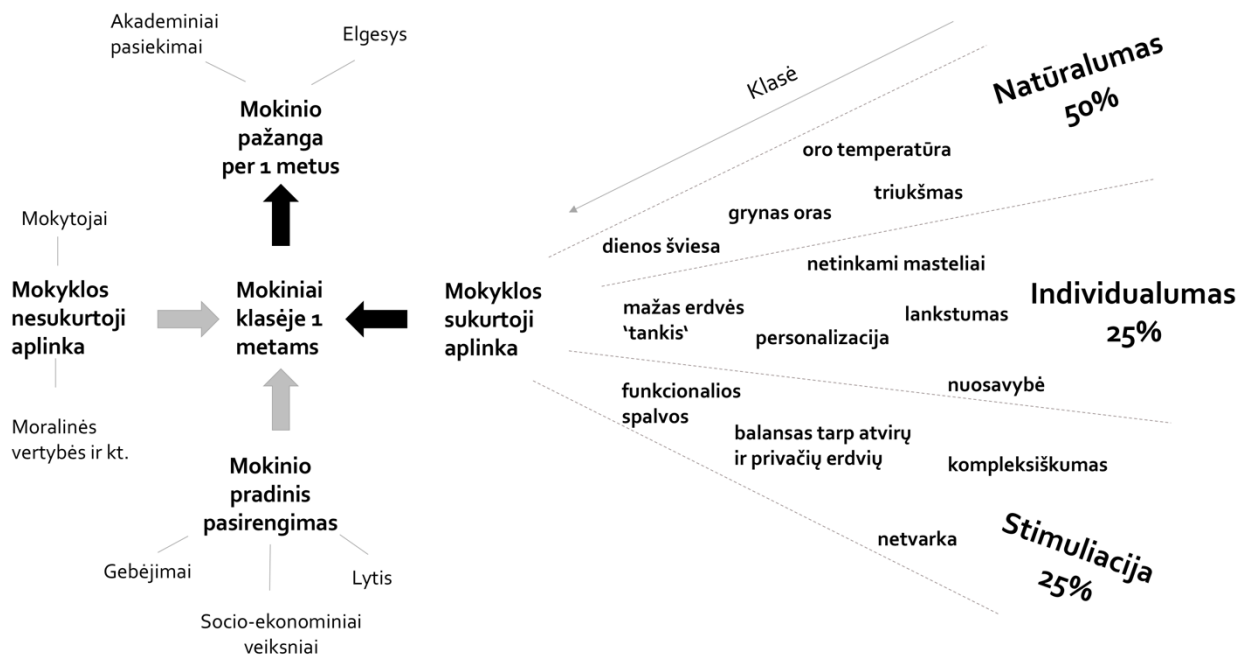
Akademiniai pasiekimai

Elgesys

Mokinio pažanga per 1 metus

Mokytojai

Mokyklos nesukurtoji aplinka

Moralinės vertybės ir kt.

Mokiniai klasėje 1 metams

Mokinio pradinis pasirengimas

Gebėjimai

Socio-ekonominiai veiksniai

Lytis

Mokyklos sukurtoji aplinka

Klasė

Natūralumas 50%

oro temperatūra

triukšmas

grynas oras

dienos šviesa

netinkami masteliai

Individualumas 25%

mažas erdvės 'tankis'

lankstumas

personalizacija

nuosavybė

funkcionalios spalvos

balansas tarp atvirų ir privačių erdvių

kompleksiškumas

netvarka

Stimuliacija 25%